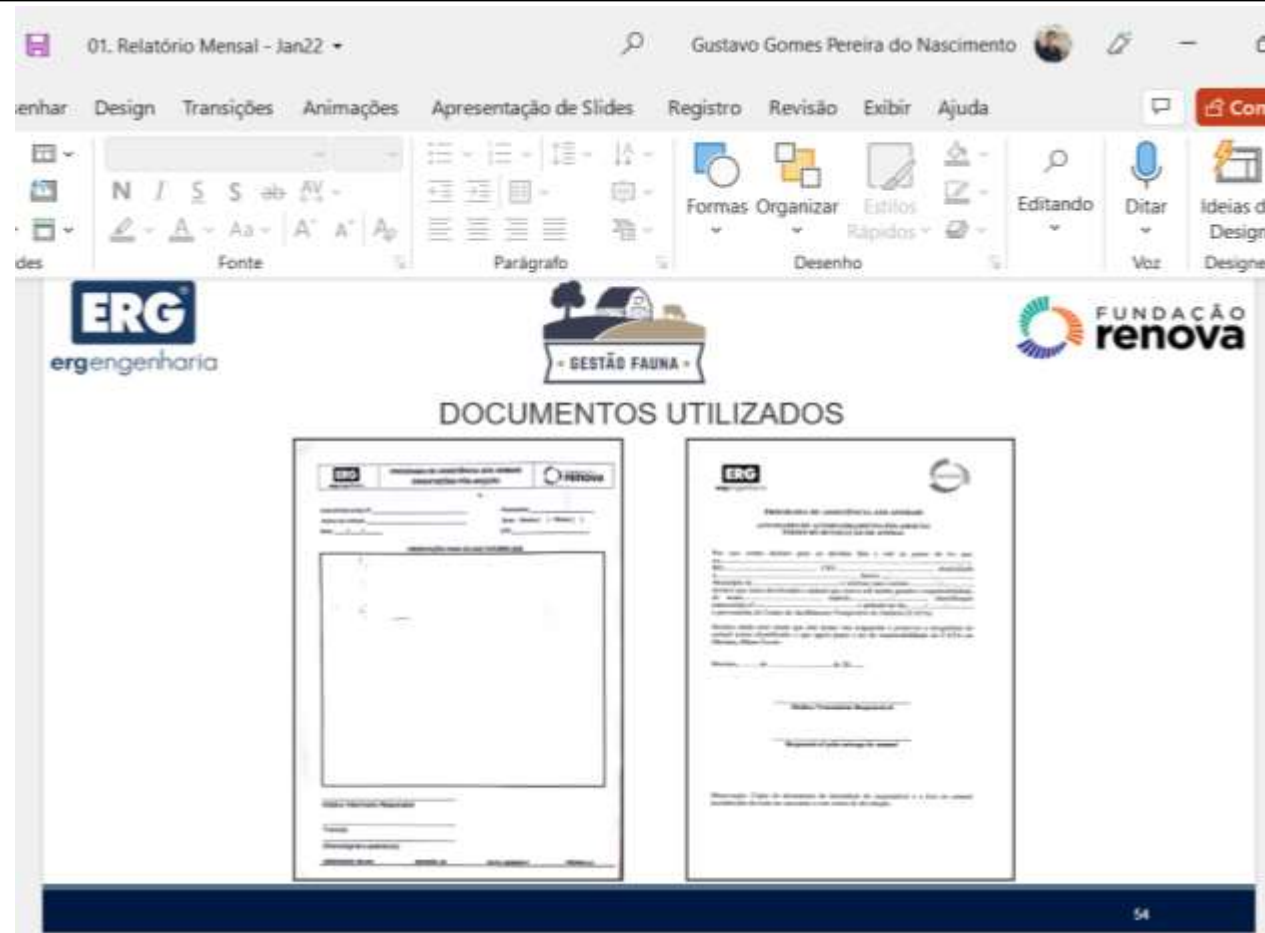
01. Relatório Mensal - Jan22

Gustavo Gomes Pereira do Nascimento

enhar Design Transições Animações Apresentação de Slides Registro Revisão Exibir Ajuda

Com

N I S S ab AV

Aa A A

Formas Organizar Estilos Rápidos

Editando

Ditar

Ideias d Design

des Fonte Parágrafo Desenho Voz Designe

ERG

ergengenharia

GESTÃO FAUNA

FUNDAÇÃO renova

DOCUMENTOS UTILIZADOS

ERG

renova

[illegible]

ERG

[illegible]

54